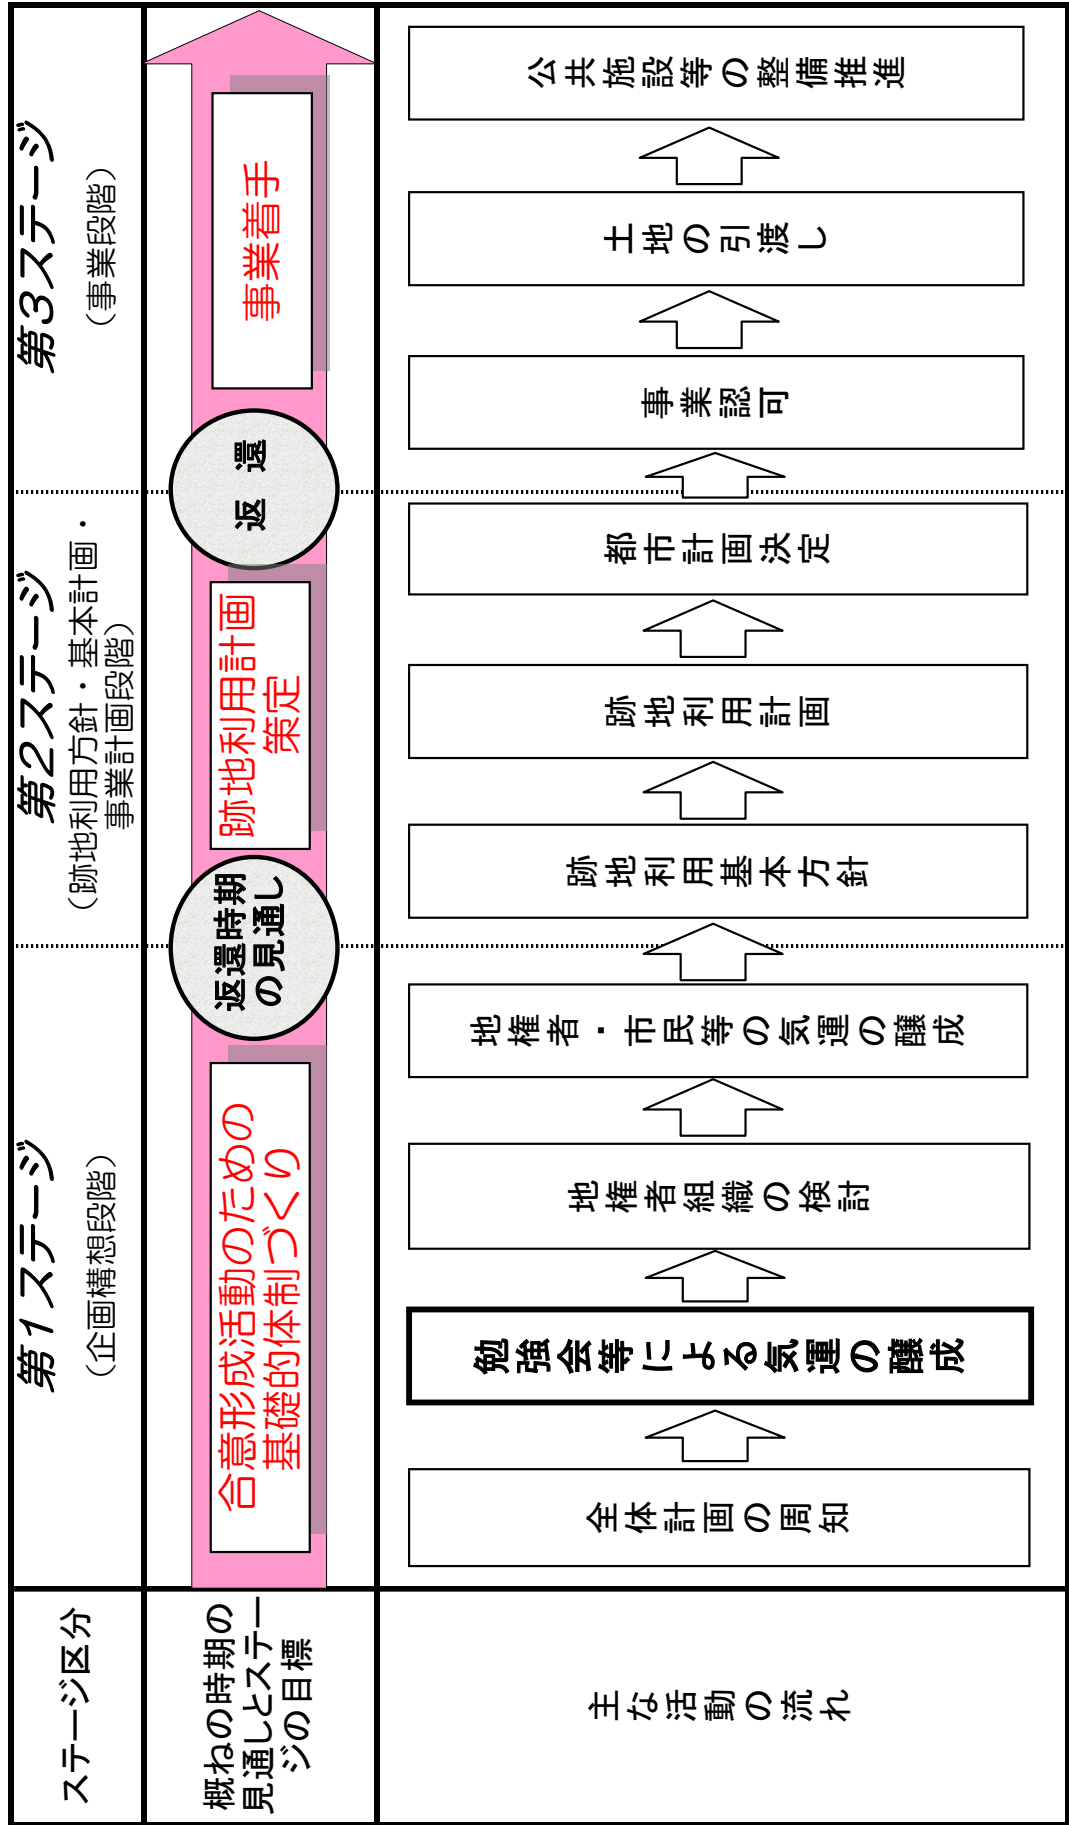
ステージ区分

概ねの時期の見通しとステージの目標

主な活動の流れ

第１ステージ
（企画構想段階）

第２ステージ
（跡地利用方針・基本計画・事業計画段階）

第３ステージ
（事業段階）

合意形成活動のための基礎的体制づくり

返還時期の見通し

跡地利用計画策定

返還

事業着手

全体計画の周知

勉強会等による気運の醸成

地権者組織の検討

地権者・市民等の気運の醸成

跡地利用基本方針

跡地利用計画

都市計画決定

事業認可

土地の引渡し

公共施設等の整備推進